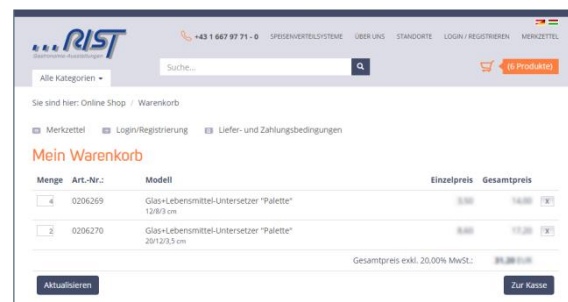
RIST
Gastronomie-Ausstattungen

+43 1 667 97 71 - 0 SPEISENVERTEILSYSTEME ÜBER UNS STANDORTE LOGIN / REGISTRIEREN MERKZETTEL

Alle Kategorien

Suche...

(6 Produkte)

Sie sind hier: Online Shop / Warenkorb

Merkzettel Login/Registrierung Liefer- und Zahlungsbedingungen

Mein Warenkorb

| Menge | Art.-Nr.: | Modell | Einzelpreis | Gesamtpreis | |
|---|---|---|---|---|---|
| 4 | 0206269 | Glas+Lebensmittel-Untersetzer "Palette" 12/8/3 cm | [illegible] | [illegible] | x |
| 2 | 0206270 | Glas+Lebensmittel-Untersetzer "Palette" 20/12/3,5 cm | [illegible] | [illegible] | x |

Gesamtpreis exkl. 20,00% MwSt.: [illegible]

Aktualisieren

Zur Kasse